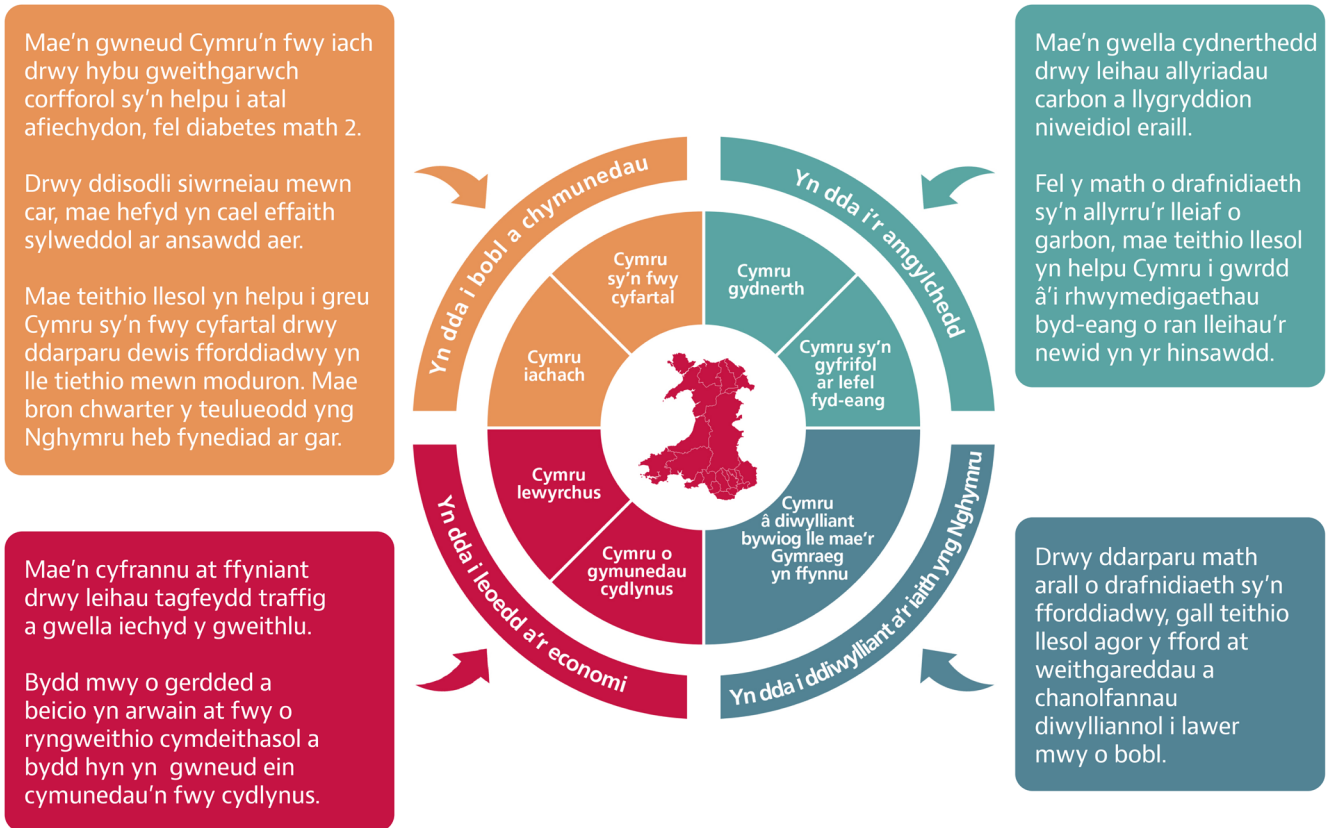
Mae'n gwneud Cymru'n fwy iach drwy hybu gweithgarwch corfforol sy'n helpu i atal afiechydon, fel diabetes math 2.

Drwy ddisodli siwrneiau mewn car, mae hefyd yn cael effaith sylweddol ar ansawdd aer.

Mae teithio llesol yn helpu i greu Cymru sy'n fwy cyfartal drwy ddarparu dewis fforddiadwy yn lle tiethio mewn moduron. Mae bron chwarter y teulueodd yng Nghymru heb fynediad ar gar.

Mae'n gwella cydnerthedd drwy leihau allyriadau carbon a llygryddion niweidiol eraill.

Fel y math o drafnidiaeth sy'n allyrru'r lleiaf o garbon, mae teithio llesol yn helpu Cymru i gwrdd â'i rhwymedigaethau byd-eang o ran lleihau'r newid yn yr hinsawdd.

Yn dda i bobl a chymunedau

Yn dda i'r amgylchedd

Yn dda i leoedd a'r economi

Yn dda i ddiwylliant a'r iaith yng Nghymru

Cymru sy'n fwy cyfartal

Cymru gydnerth

Cymru iachach

Cymru sy'n gyfrifol ar lefel fyd-eang

Cymru lewyrchus

Cymru â diwylliant bywiog lle mae'r Gymraeg yn ffynnu

Cymru o gymunedau cydlynus

Mae'n cyfrannu at ffyniant drwy leihau tagfeydd traffig a gwella iechyd y gweithlu.

Bydd mwy o gerdded a beicio yn arwain at fwy o ryngweithio cymdeithasol a bydd hyn yn gwneud ein cymunedau'n fwy cydlynus.

Drwy ddarparu math arall o drafnidiaeth sy'n fforddiadwy, gall teithio llesol agor y ffordd at weithgareddau a chanolfannau diwylliannol i lawer mwy o bobl.